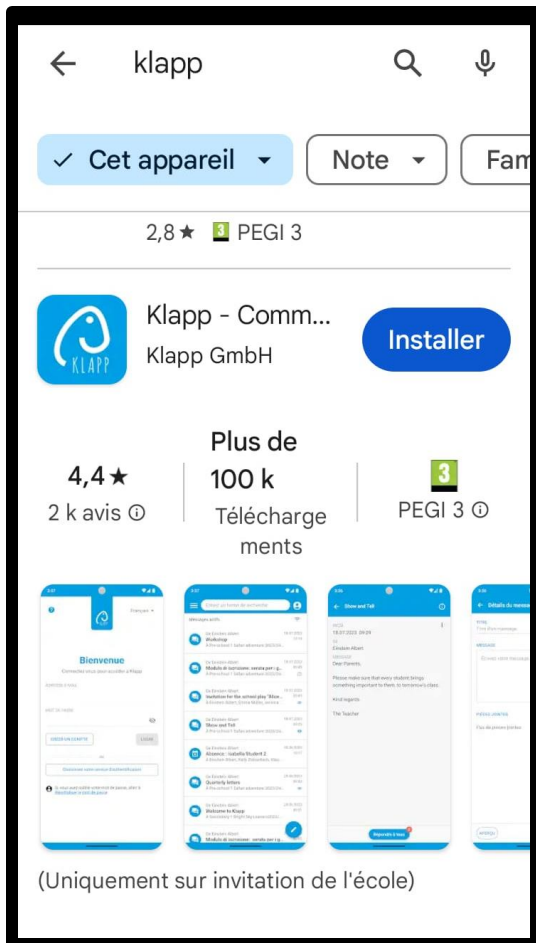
klapp

✓ Cet appareil

Note

Fam

2,8 ★ 3 PEGI 3

Klapp - Comm...
Klapp GmbH

Installer

4,4 ★
2 k avis ⓘ

Plus de 100 k
Téléchargements

3
PEGI 3 ⓘ

Bienvenue

Show and Tell

Dear Parents,

Kind regards

The Teacher

(Uniquement sur invitation de l'école)